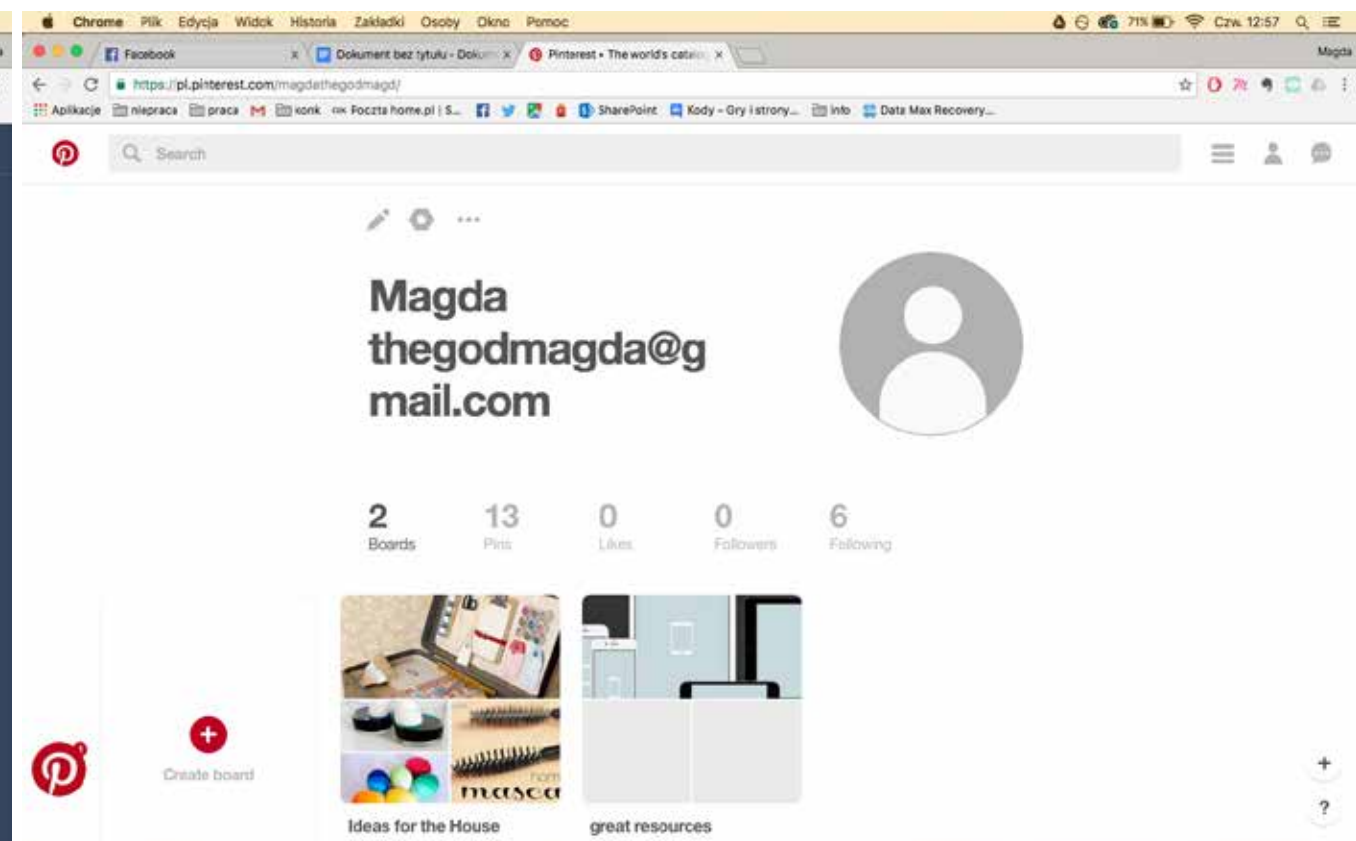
Chrome Plik Edycja Widok Historia Zakładki Osoby Okno Pomoc
71% Czw. 12:57

Facebook
Dokument bez tytułu - Dokum
Pinterest • The world's catalo
Magda

https://pl.pinterest.com/magdathegodmagd/

Aplikacje niepraca praca konk Poczta home.pl | S... SharePoint Kody – Gry i strony... info Data Max Recovery...

Search

Magda thegodmagda@gmail.com

2 Boards
13 Pins
0 Likes
0 Followers
6 Following

Create board

home
masca

Ideas for the House

great resources

+
?